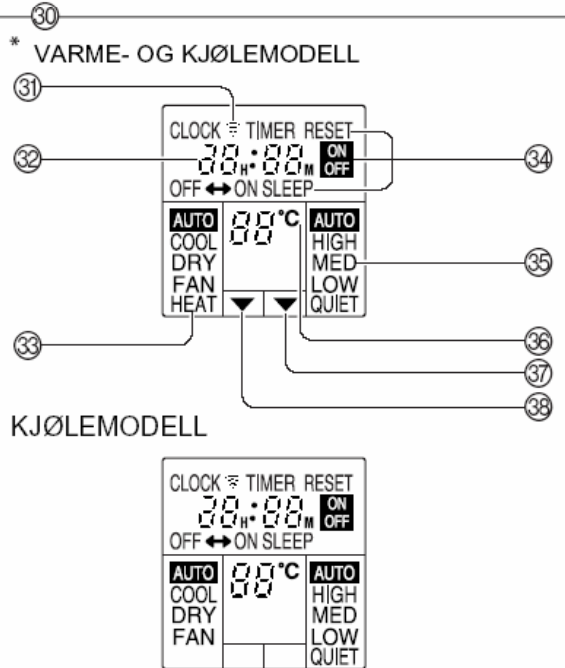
30

* VARME- OG KJØLEMODELL

31

CLOCK TIMER RESET

32

$88_H:88_M$ ON OFF

34

OFF ↔ ON SLEEP

| AUTO COOL DRY FAN HEAT | 88°C | AUTO HIGH MED LOW QUIET |

35

33

36

37

38

KJØLEMODELL

CLOCK TIMER RESET

$88_H:88_M$ ON OFF

OFF ↔ ON SLEEP

| AUTO COOL DRY FAN | 88°C | AUTO HIGH MED LOW QUIET |